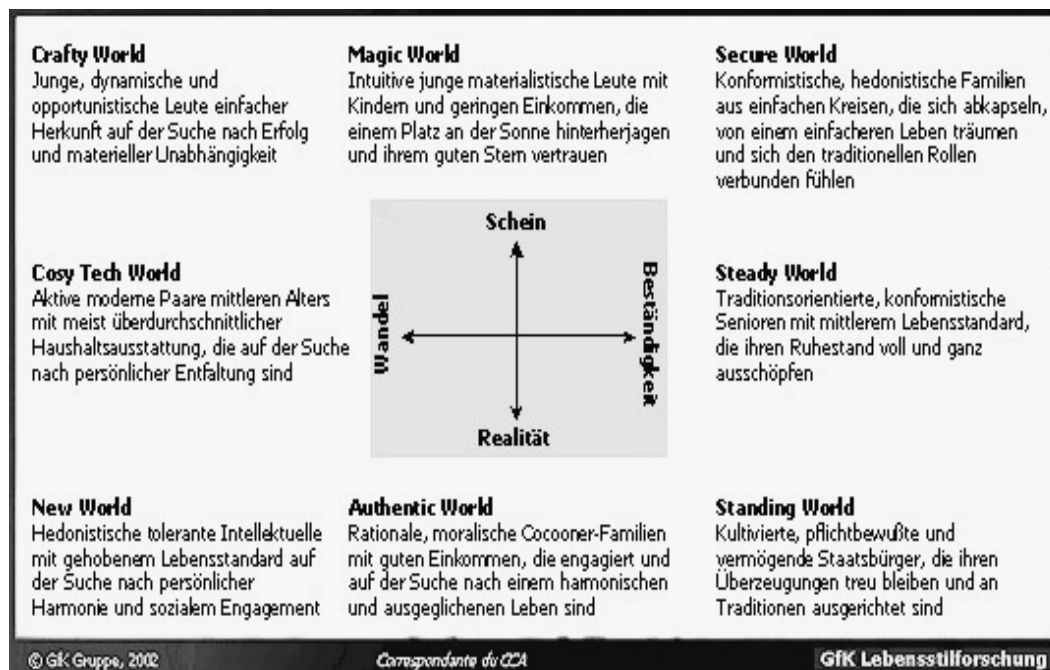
**Crafty World**
Junge, dynamische und opportunistische Leute einfacher Herkunft auf der Suche nach Erfolg und materieller Unabhängigkeit

**Magic World**
Intuitive junge materialistische Leute mit Kindern und geringen Einkommen, die einem Platz an der Sonne hinterherjagen und ihrem guten Stern vertrauen

**Secure World**
Konformistische, hedonistische Familien aus einfachen Kreisen, die sich abkapseln, von einem einfacheren Leben träumen und sich den traditionellen Rollen verbunden fühlen

**Cosy Tech World**
Aktive moderne Paare mittleren Alters mit meist überdurchschnittlicher Haushaltsausstattung, die auf der Suche nach persönlicher Entfaltung sind

Schein
Wandel
Beständigkeit
Realität

**Steady World**
Traditionsorientierte, konformistische Senioren mit mittlerem Lebensstandard, die ihren Ruhestand voll und ganz ausschöpfen

**New World**
Hedonistische tolerante Intellektuelle mit gehobenem Lebensstandard auf der Suche nach persönlicher Harmonie und sozialem Engagement

**Authentic World**
Rationale, moralische Cocooner-Familien mit guten Einkommen, die engagiert und auf der Suche nach einem harmonischen und ausgeglichenen Leben sind

**Standing World**
Kultivierte, pflichtbewußte und vermögende Staatsbürger, die ihren Überzeugungen treu bleiben und an Traditionen ausgerichtet sind

© GfK Gruppe, 2002
Correspondante du CCA
GfK Lebensstilforschung